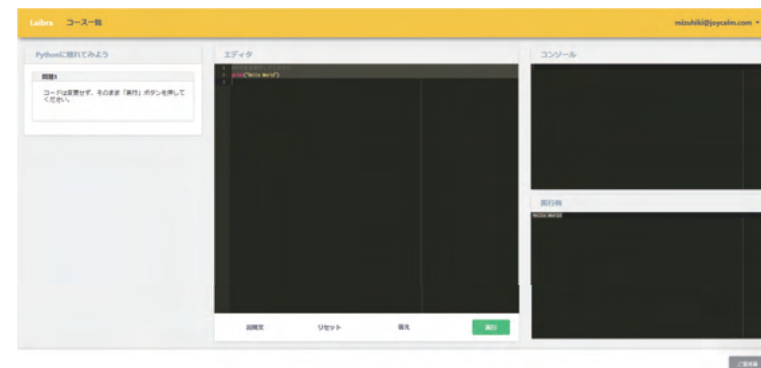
Laibra コース一覧

mizuhiki@joycalm.com

Pythonに触れてみよう

問題1

コードは変更せず、そのまま「実行」ボタンを押してください。

エディタ

print("Hello World")

問題文

リセット

復元

実行

コンソール

実行例

Hello World

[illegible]